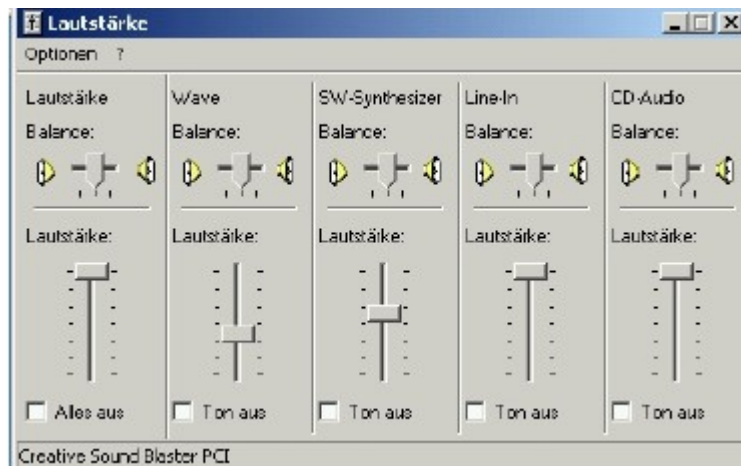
Lautstärke

Optionen ?

Lautstärke
Balance:
Lautstärke:
Alles aus

Wave
Balance:
Lautstärke:
Ton aus

SW-Synthesizer
Balance:
Lautstärke:
Ton aus

Line-In
Balance:
Lautstärke:
Ton aus

CD-Audio
Balance:
Lautstärke:
Ton aus

Creative Sound Blaster PCI